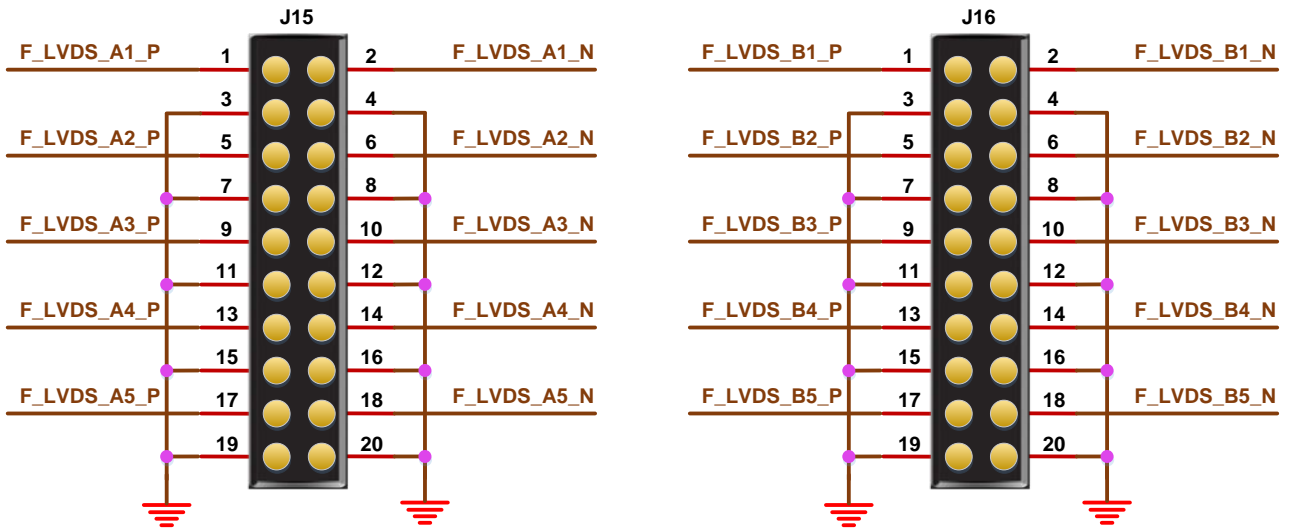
J15

F_LVDS_A1_P 1 2 F_LVDS_A1_N
3 4
F_LVDS_A2_P 5 6 F_LVDS_A2_N
7 8
F_LVDS_A3_P 9 10 F_LVDS_A3_N
11 12
F_LVDS_A4_P 13 14 F_LVDS_A4_N
15 16
F_LVDS_A5_P 17 18 F_LVDS_A5_N
19 20

J16

F_LVDS_B1_P 1 2 F_LVDS_B1_N
3 4
F_LVDS_B2_P 5 6 F_LVDS_B2_N
7 8
F_LVDS_B3_P 9 10 F_LVDS_B3_N
11 12
F_LVDS_B4_P 13 14 F_LVDS_B4_N
15 16
F_LVDS_B5_P 17 18 F_LVDS_B5_N
19 20